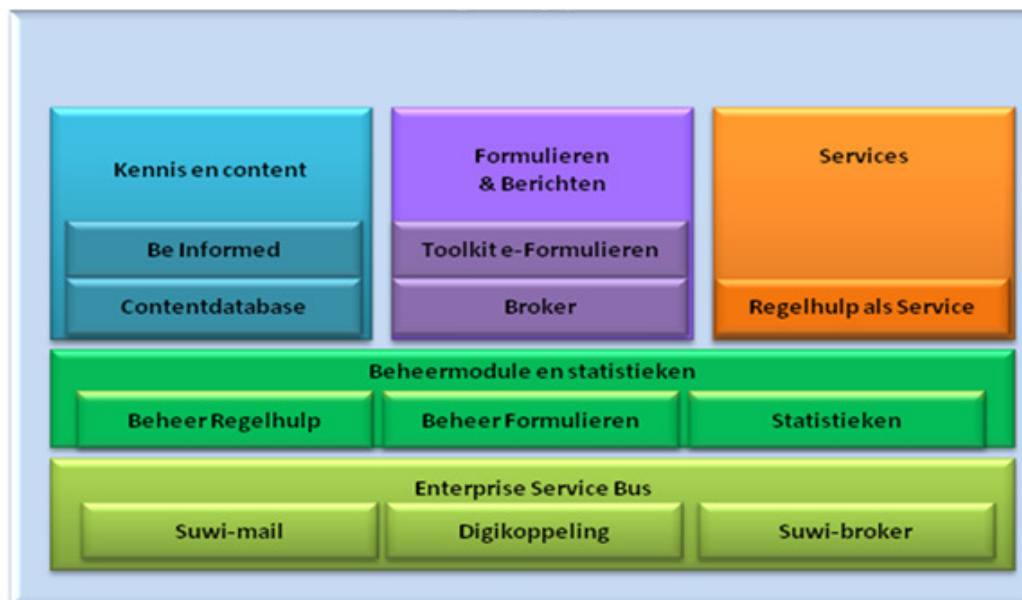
Kennis en content

Be Informed

Contentdatabase

Formulieren & Berichten

Toolkit e-Formulieren

Broker

Services

Regelhulp als Service

Beheermodule en statistieken

Beheer Regelhulp

Beheer Formulieren

Statistieken

Enterprise Service Bus

Suwi-mail

Digikoppeling

Suwi-broker